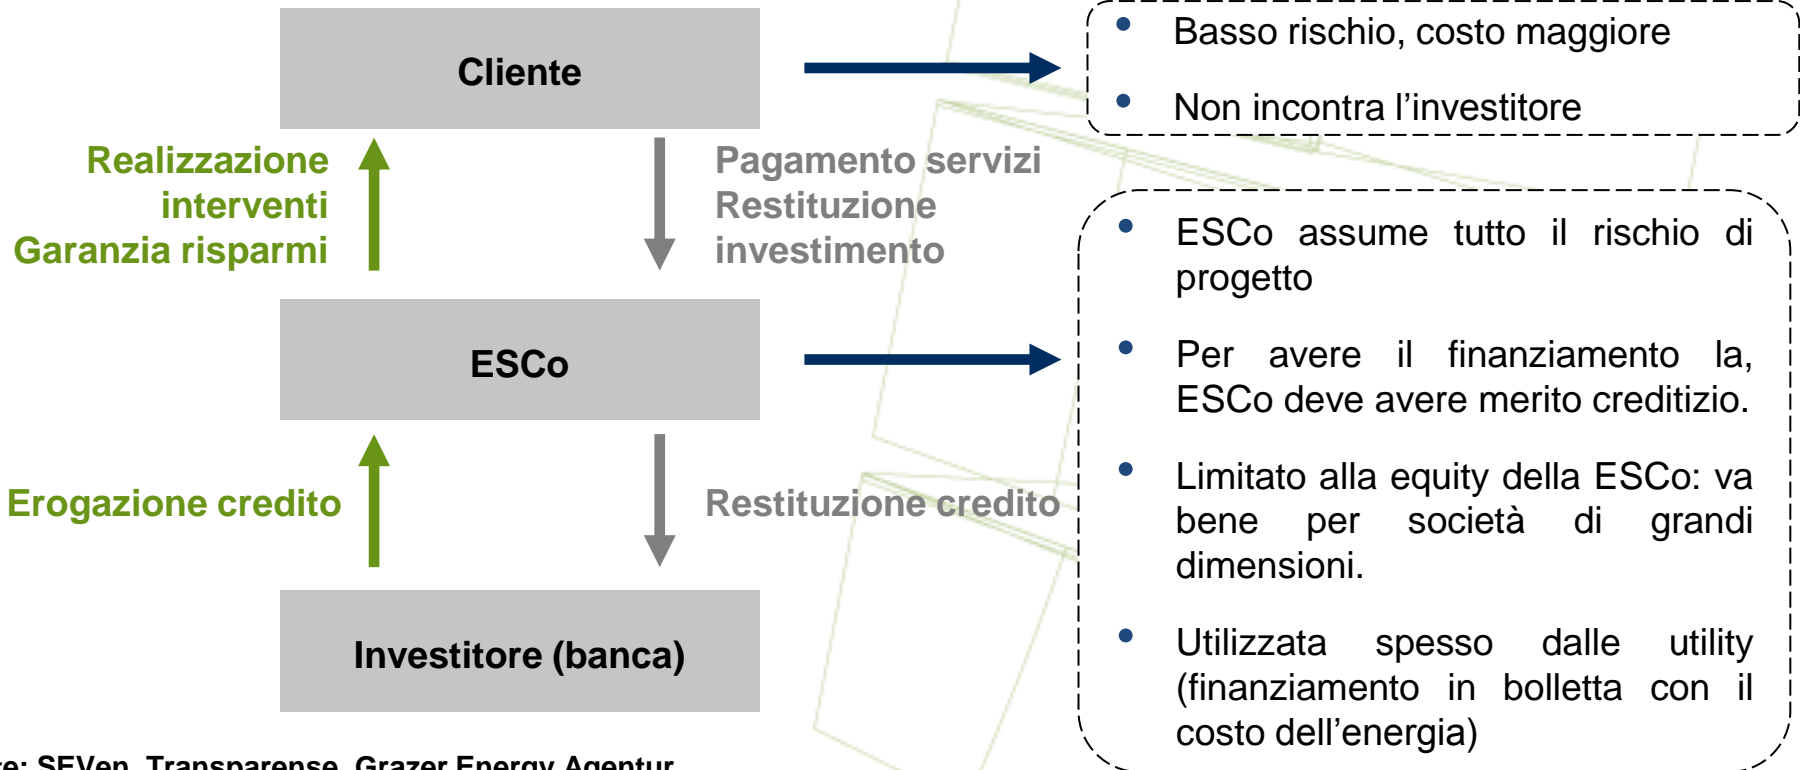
Cliente

Realizzazione interventi Garanzia risparmi

Pagamento servizi Restituzione investimento

ESCo

Erogazione credito

Restituzione credito

Investitore (banca)

• Basso rischio, costo maggiore
• Non incontra l’investitore

• ESCo assume tutto il rischio di progetto
• Per avere il finanziamento la, ESCo deve avere merito creditizio.
• Limitato alla equity della ESCo: va bene per società di grandi dimensioni.
• Utilizzata spesso dalle utility (finanziamento in bolletta con il costo dell’energia)

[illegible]e: SEVen, Transparense, Grazer Energy Agentur